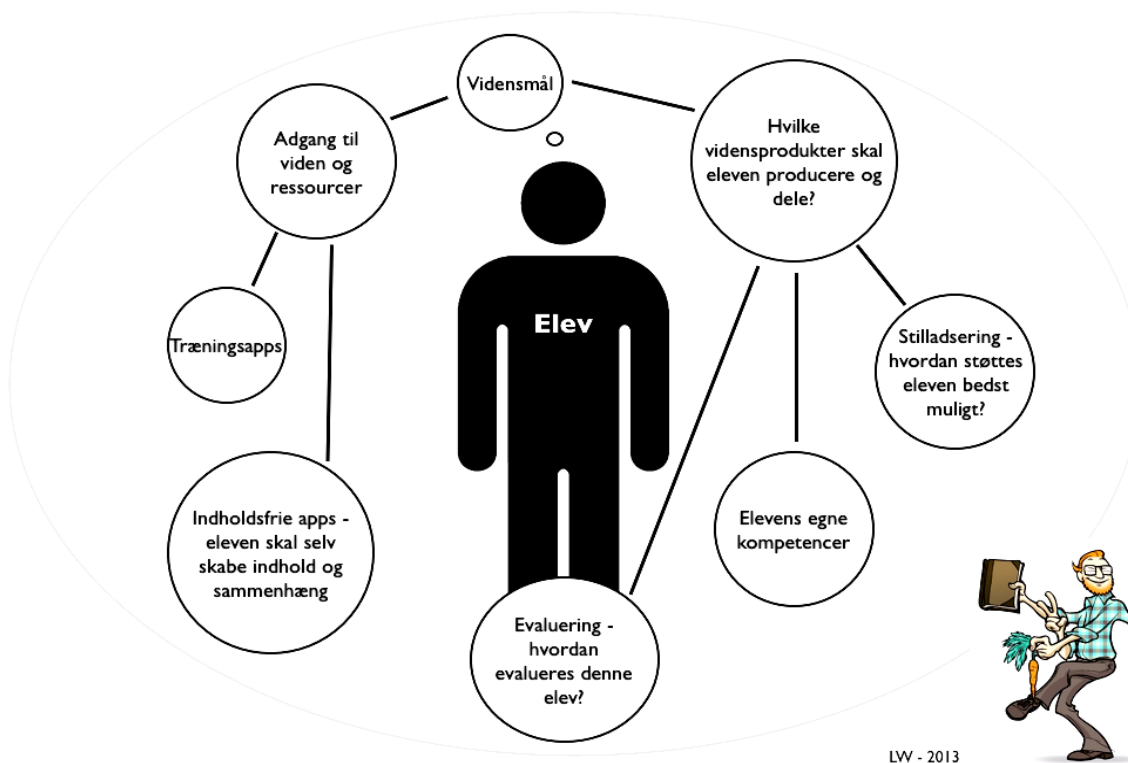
Vidensmål

Adgang til viden og ressourcer

Hvilke vidensprodukter skal eleven producere og dele?

Elev

Træningsapps

Stilladsering - hvordan støttes eleven bedst muligt?

Indholdsfrie apps - eleven skal selv skabe indhold og sammenhæng

Elevens egne kompetencer

Evaluering - hvordan evalueres denne elev?

LW - 2013